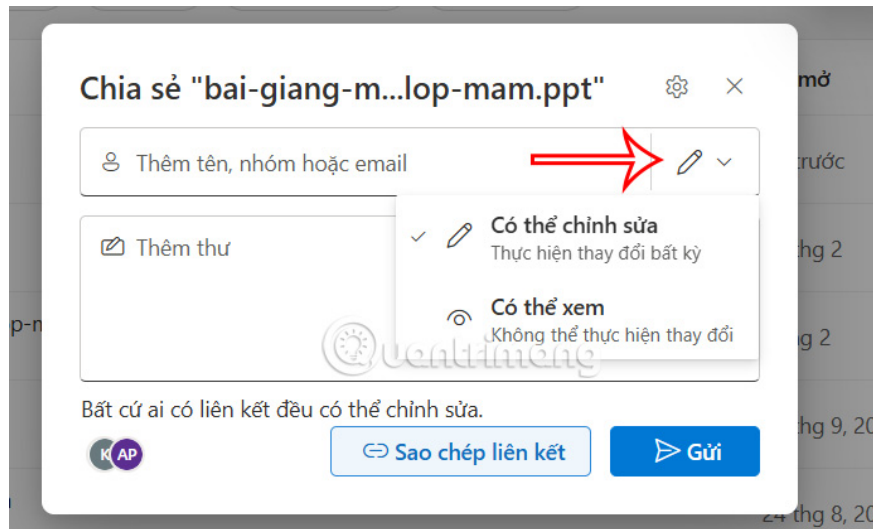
Chia sẻ "bai-giang-m...lop-mam.ppt"

Thêm tên, nhóm hoặc email

Thêm thư

Có thể chỉnh sửa
Thực hiện thay đổi bất kỳ

Có thể xem
Không thể thực hiện thay đổi

Bất cứ ai có liên kết đều có thể chỉnh sửa.

K AP

Sao chép liên kết

Gửi

mở
trước
thg 2
p-m
g 2
thg 9, 20
24 thg 8, 20

Quantrimang